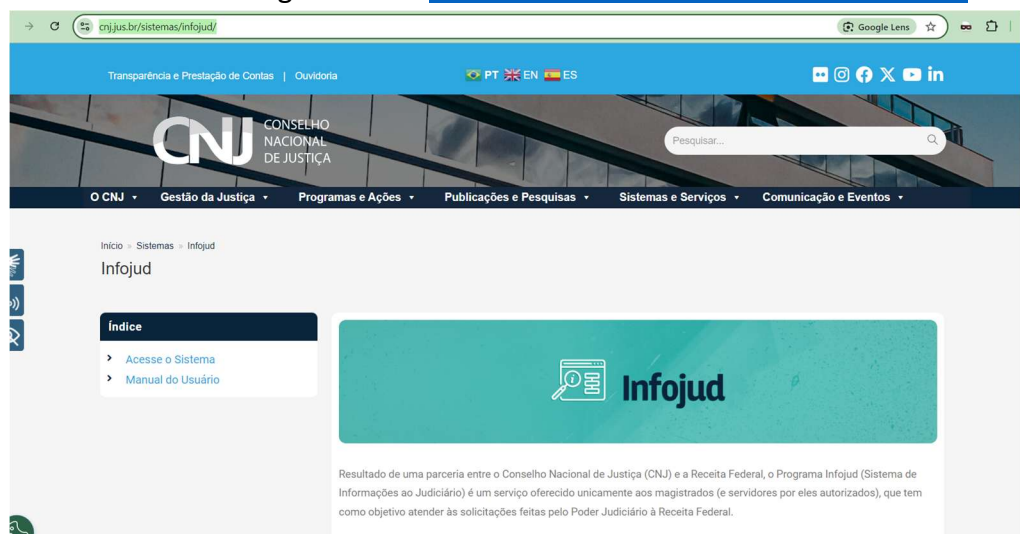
cnj.jus.br/sistemas/infojud/

Google Lens

Transparência e Prestação de Contas | Ouvidoria

PT EN ES

CNJ CONSELHO NACIONAL DE JUSTIÇA

Pesquisar...

O CNJ Gestão da Justiça Programas e Ações Publicações e Pesquisas Sistemas e Serviços Comunicação e Eventos

Início » Sistemas » Infojud

Infojud

Índice

Acesse o Sistema

Manual do Usuário

Infojud

Resultado de uma parceria entre o Conselho Nacional de Justiça (CNJ) e a Receita Federal, o Programa Infojud (Sistema de Informações ao Judiciário) é um serviço oferecido unicamente aos magistrados (e servidores por eles autorizados), que tem como objetivo atender às solicitações feitas pelo Poder Judiciário à Receita Federal.